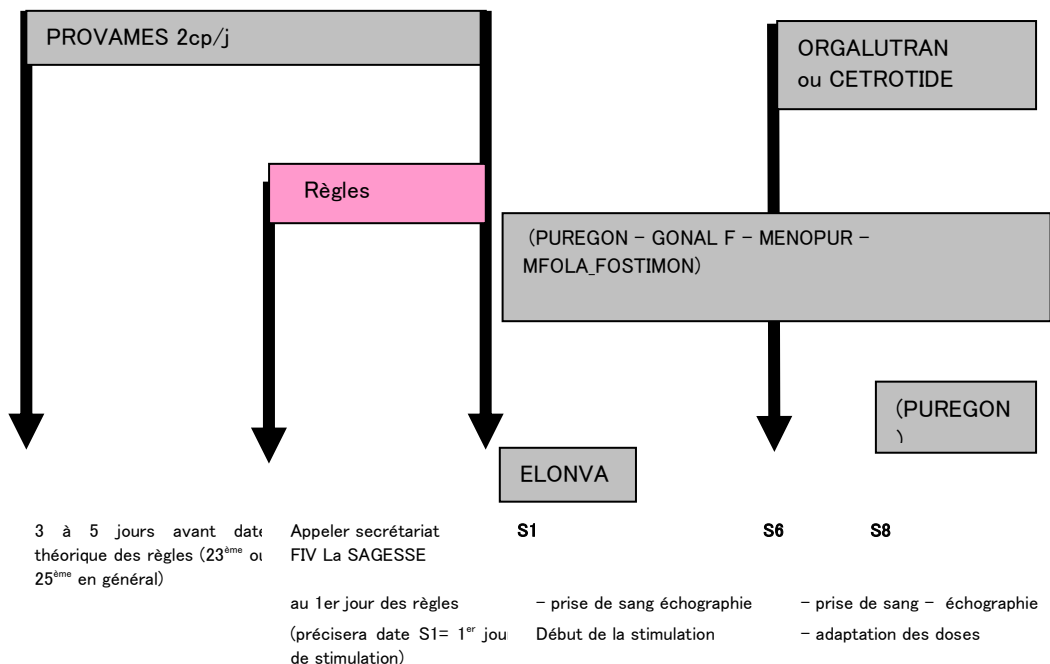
PROVAMES 2cp/j

ORGALUTRAN ou CETROTIDE

Règles

(PUREGON – GONAL F – MENOPUR – MFOLA_FOSTIMON)

(PUREGON )

ELONVA

3 à 5 jours avant date théorique des règles (23$^{ème}$ ou 25$^{ème}$ en général)

Appeler secrétariat FIV La SAGESSE

au 1er jour des règles

(précisera date S1= 1$^{er}$ jour de stimulation)

S1

– prise de sang échographie

Début de la stimulation

S6

S8

– prise de sang – échographie

– adaptation des doses